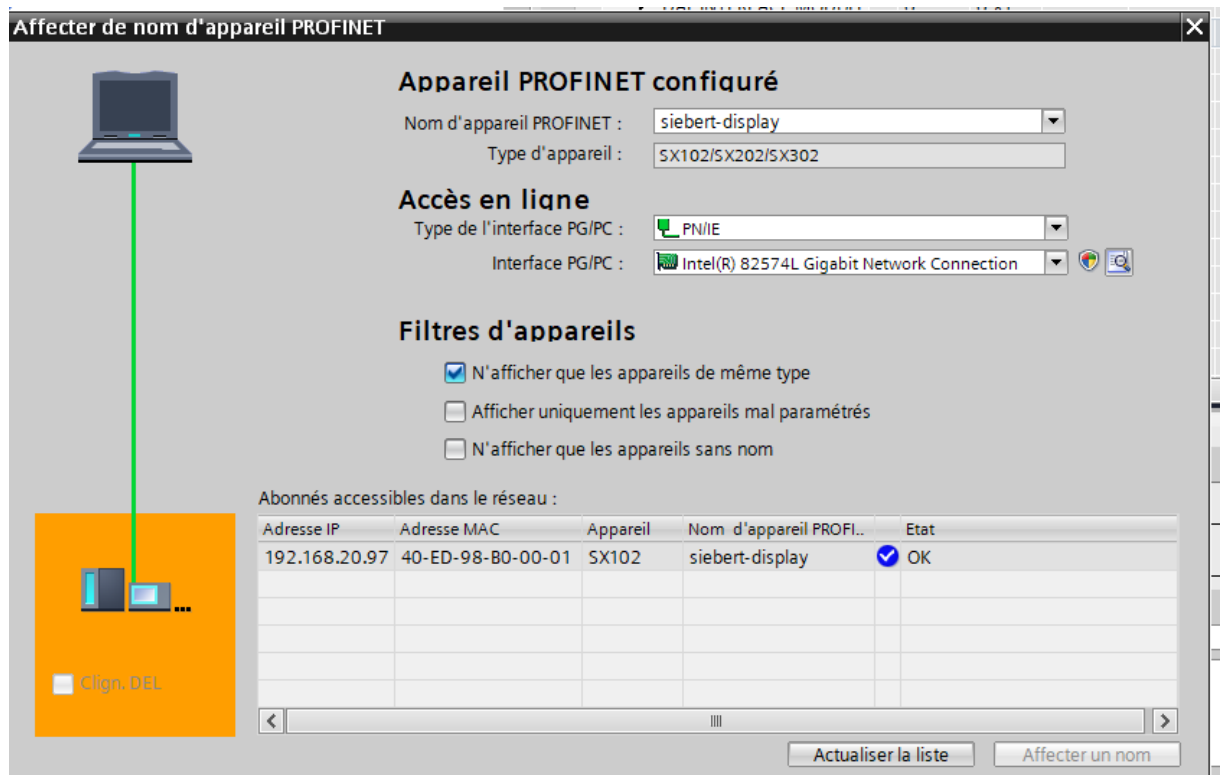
Affecter de nom d'appareil PROFINET

Appareil PROFINET configuré

Nom d'appareil PROFINET : siebert-display

Type d'appareil : SX102/SX202/SX302

Accès en ligne

Type de l'interface PG/PC : PN/IE

Interface PG/PC : Intel(R) 82574L Gigabit Network Connection

Filtres d'appareils

N'afficher que les appareils de même type

Afficher uniquement les appareils mal paramétrés

N'afficher que les appareils sans nom

Abonnés accessibles dans le réseau :

| Adresse IP | Adresse MAC | Appareil | Nom d'appareil PROFI.. | | Etat |
|---|---|---|---|---|---|
| 192.168.20.97 | 40-ED-98-B0-00-01 | SX102 | siebert-display | | OK |

Clign. DEL

Actualiser la liste

Affecter un nom